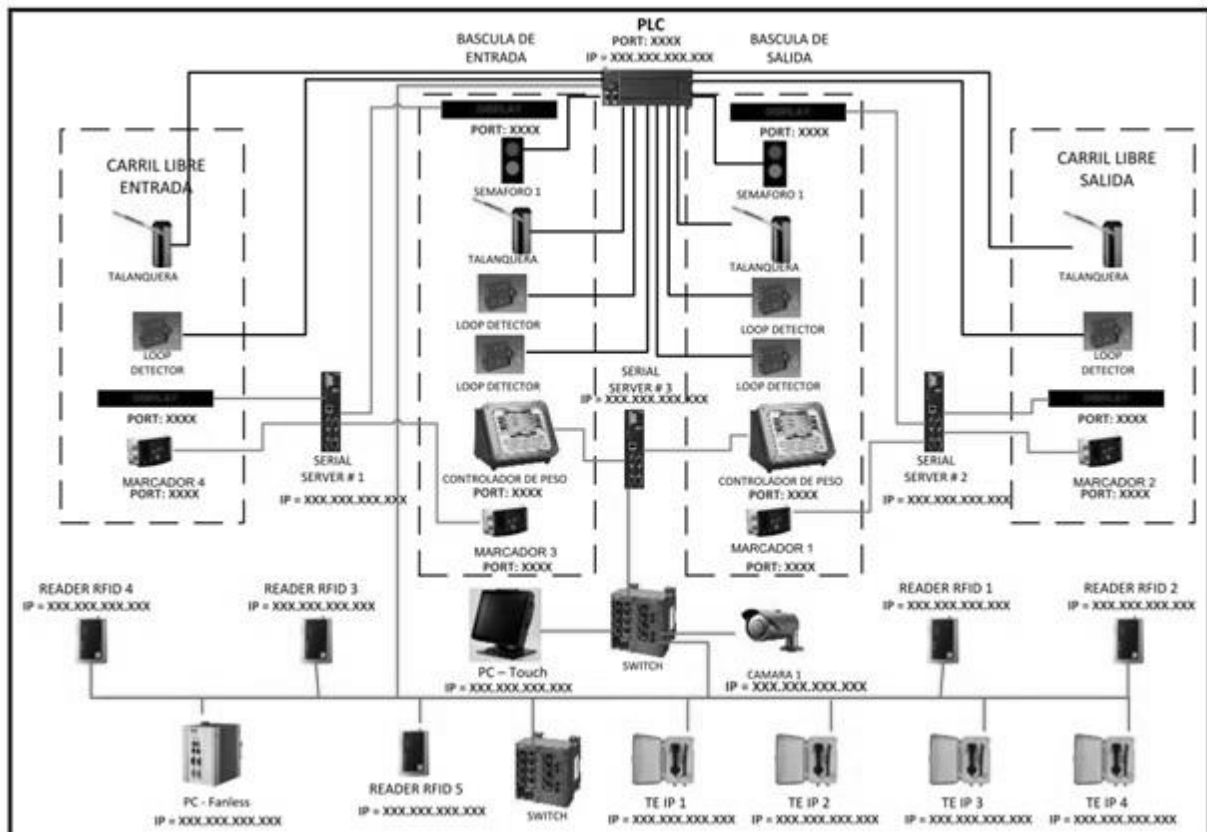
PLC
PORT: XXXX
IP = XXX.XXX.XXX.XXX

BASCULA DE ENTRADA

BASCULA DE SALIDA

CARRIL LIBRE ENTRADA

CARRIL LIBRE SALIDA

DISPLAY
PORT: XXXX

DISPLAY
PORT: XXXX

SEMAFORO 1

SEMAFORO 1

TALANQUERA

TALANQUERA

TALANQUERA

TALANQUERA

LOOP DETECTOR

LOOP DETECTOR

LOOP DETECTOR

LOOP DETECTOR

LOOP DETECTOR

LOOP DETECTOR

SERIAL SERVER # 3
IP = XXX.XXX.XXX.XXX

DISPLAY
PORT: XXXX

DISPLAY
PORT: XXXX

MARCADOR 4
PORT: XXXX

SERIAL SERVER # 1
IP = XXX.XXX.XXX.XXX

CONTROLADOR DE PESO
PORT: XXXX

CONTROLADOR DE PESO
PORT: XXXX

SERIAL SERVER # 2
IP = XXX.XXX.XXX.XXX

MARCADOR 2
PORT: XXXX

MARCADOR 3
PORT: XXXX

MARCADOR 1
PORT: XXXX

READER RFID 4
IP = XXX.XXX.XXX.XXX

READER RFID 3
IP = XXX.XXX.XXX.XXX

READER RFID 1
IP = XXX.XXX.XXX.XXX

READER RFID 2
IP = XXX.XXX.XXX.XXX

PC – Touch
IP = XXX.XXX.XXX.XXX

SWITCH

CAMARA 1
IP = XXX.XXX.XXX.XXX

PC - Fanless
IP = XXX.XXX.XXX.XXX

READER RFID 5
IP = XXX.XXX.XXX.XXX

SWITCH

TE IP 1
IP = XXX.XXX.XXX.XXX

TE IP 2
IP = XXX.XXX.XXX.XXX

TE IP 3
IP = XXX.XXX.XXX.XXX

TE IP 4
IP = XXX.XXX.XXX.XXX